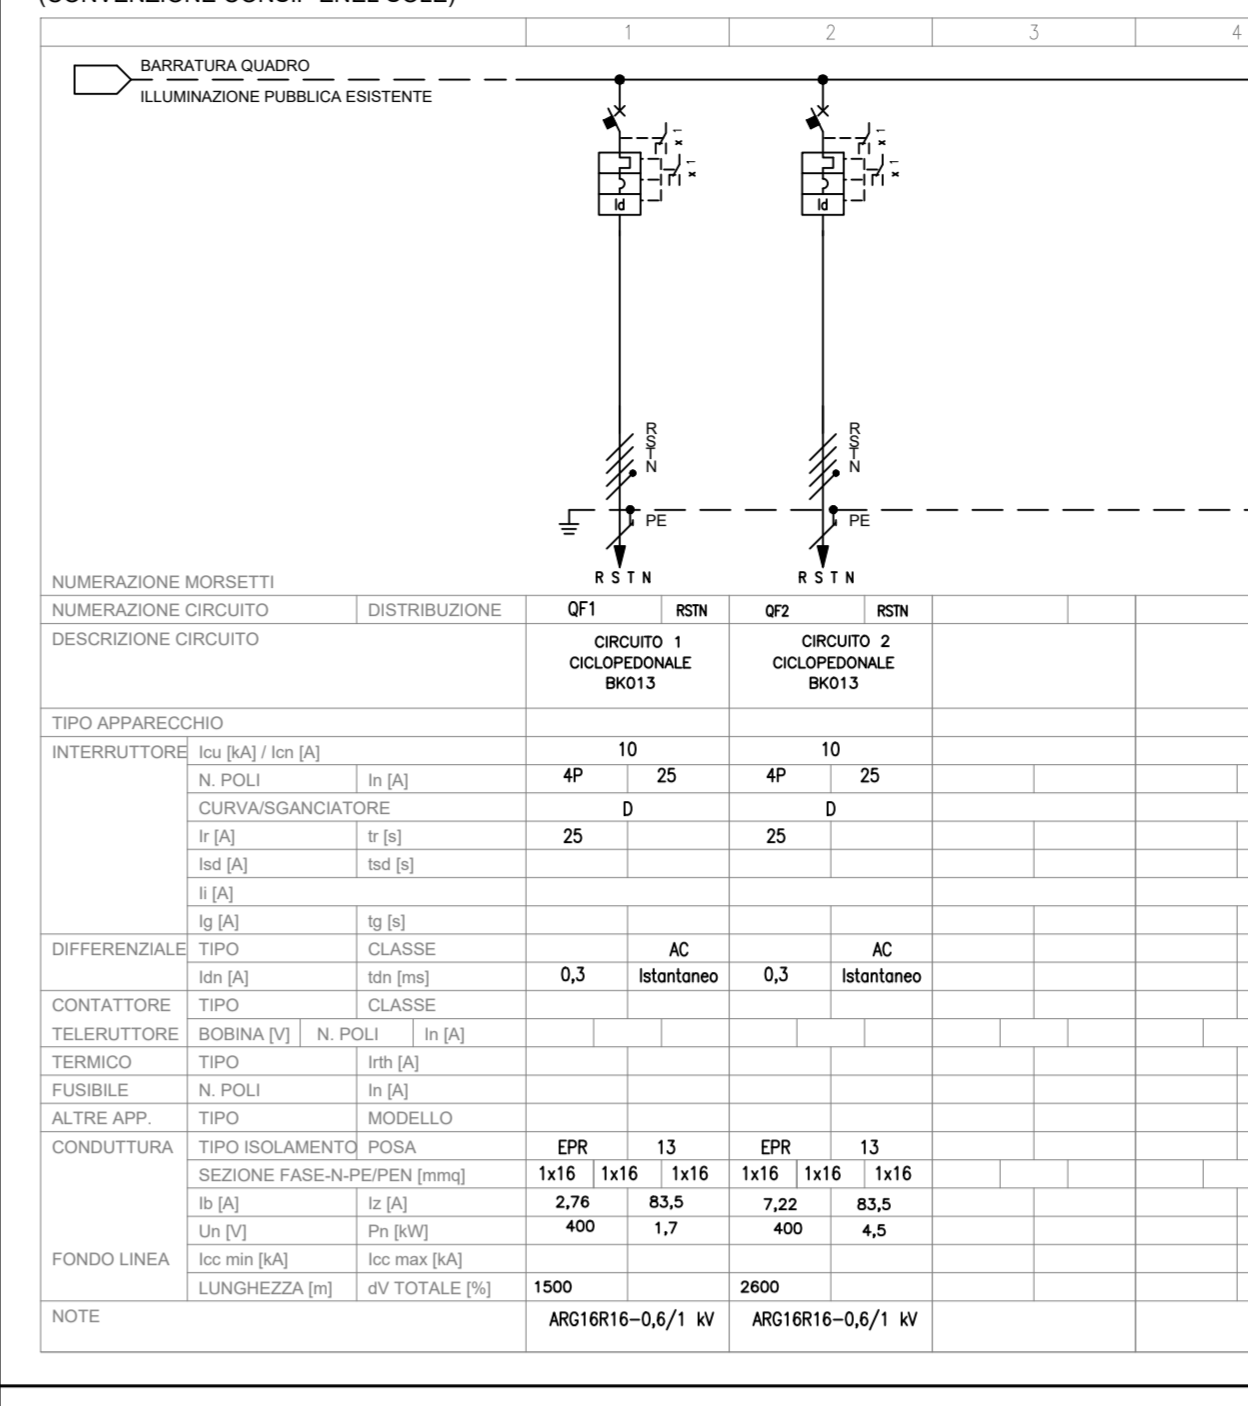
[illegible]

| | 1 | 2 | 3 | 4 |
|---|---|---|---|---|

BARRATURA QUADRO
ILLUMINAZIONE PUBBLICA ESISTENTE

Id Id

R S T N
R S T N

PE PE

R S T N R S T N

| NUMERAZIONE MORSETTI | | | | | | | | |
|---|---|---|---|---|---|---|---|---|
| NUMERAZIONE CIRCUITO | | DISTRIBUZIONE | QF1 | RSTN | QF2 | RSTN | | |
| DESCRIZIONE CIRCUITO | | | CIRCUITO 1 CICLOPEDONALE BK013 | | CIRCUITO 2 CICLOPEDONALE BK013 | | | |
| TIPO APPARECCHIO | | | | | | | | |
| INTERRUTTORE | Icu [kA] / Icn [A] | | 10 | | 10 | | | |
| | N. POLI | In [A] | 4P | 25 | 4P | 25 | | |
| | CURVA/SGANCIATORE | | D | | D | | | |
| | Ir [A] | tr [s] | 25 | | 25 | | | |
| | Isd [A] | tsd [s] | | | | | | |
| | Ii [A] | | | | | | | |
| | Ig [A] | tg [s] | | | | | | |
| DIFFERENZIALE | TIPO | CLASSE | | AC | | AC | | |
| | Idn [A] | tdn [ms] | 0,3 | Istantaneo | 0,3 | Istantaneo | | |
| CONTATTORE | TIPO | CLASSE | | | | | | |
| TELERUTTORE | BOBINA [V] | N. POLI / In [A] | | | | | | |
| TERMICO | TIPO | Irth [A] | | | | | | |
| FUSIBILE | N. POLI | In [A] | | | | | | |
| ALTRE APP. | TIPO | MODELLO | | | | | | |
| CONDUTTURA | TIPO ISOLAMENTO | POSA | EPR | 13 | EPR | 13 | | |
| | SEZIONE FASE-N-PE/PEN [mmq] | | 1x16 1x16 | 1x16 | 1x16 1x16 | 1x16 | | |
| | Ib [A] | Iz [A] | 2,76 | 83,5 | 7,22 | 83,5 | | |
| | Un [V] | Pn [kW] | 400 | 1,7 | 400 | 4,5 | | |
| FONDO LINEA | Icc min [kA] | Icc max [kA] | | | | | | |
| | LUNGHEZZA [m] | dV TOTALE [%] | 1500 | | 2600 | | | |
| NOTE | | | ARG16R16-0,6/1 kV | | ARG16R16-0,6/1 kV | | | |